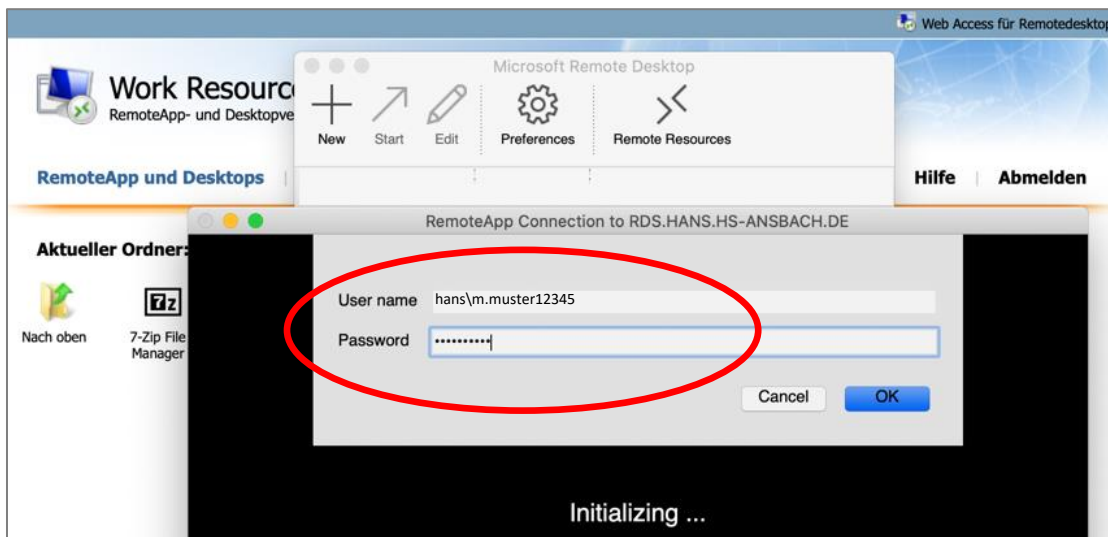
Web Access für Remotedesktop

Work Resourc

RemoteApp- und Desktopve

Microsoft Remote Desktop

New Start Edit Preferences Remote Resources

RemoteApp und Desktops

Hilfe | Abmelden

Aktueller Ordner:

Nach oben

7-Zip File Manager

RemoteApp Connection to RDS.HANS.HS-ANSBACH.DE

User name hans\m.muster12345

Password ••••••••••

Cancel OK

Initializing ...